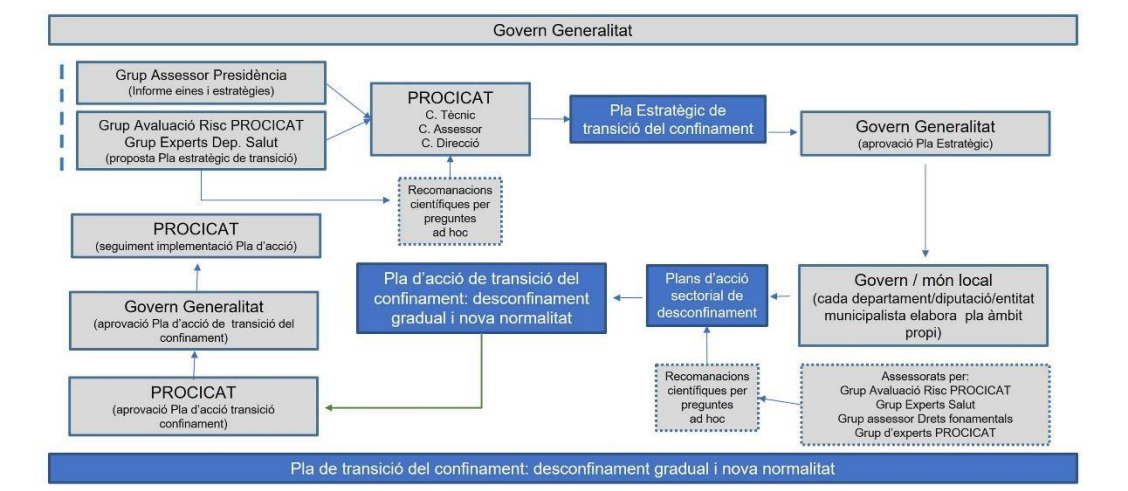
Govern Generalitat

Grup Assessor Presidència
(Informe eines i estratègies)

Grup Avaluació Risc PROCICAT
Grup Experts Dep. Salut
(proposta Pla estratègic de transició)

PROCICAT
C. Tècnic
C. Assessor
C. Direcció

Recomanacions científiques per preguntes ad hoc

Pla Estratègic de transició del confinament

Govern Generalitat
(aprovació Pla Estratègic)

PROCICAT
(seguiment implementació Pla d'acció)

Govern Generalitat
(aprovació Pla d'acció de transició del confinament)

PROCICAT
(aprovació Pla d'acció transició confinament)

Pla d'acció de transició del confinament: desconfinament gradual i nova normalitat

Plans d'acció sectorial de desconfinament

Recomanacions científiques per preguntes ad hoc

Govern / món local
(cada departament/diputació/entitat municipalista elabora pla àmbit propi)

Assessorats per:
Grup Avaluació Risc PROCICAT
Grup Experts Salut
Grup assessor Drets fonamentals
Grup d'experts PROCICAT

Pla de transició del confinament: desconfinament gradual i nova normalitat